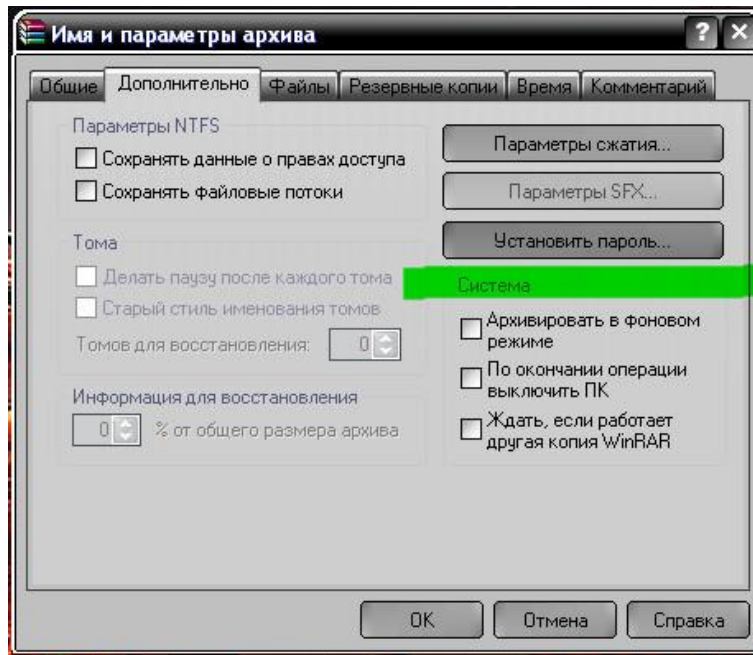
Имя и параметры архива

? ×

Общие | Дополнительно | Файлы | Резервные копии | Время | Комментарий

Параметры NTFS
Сохранять данные о правах доступа
Сохранять файловые потоки

Тома
Делать паузу после каждого тома
Старый стиль именования томов
Томов для восстановления: 0

Информация для восстановления
0 % от общего размера архива

Параметры сжатия...
Параметры SFX...
Установить пароль...

Система
Архивировать в фоновом режиме
По окончании операции выключить ПК
Ждать, если работает другая копия WinRAR

OK | Отмена | Справка